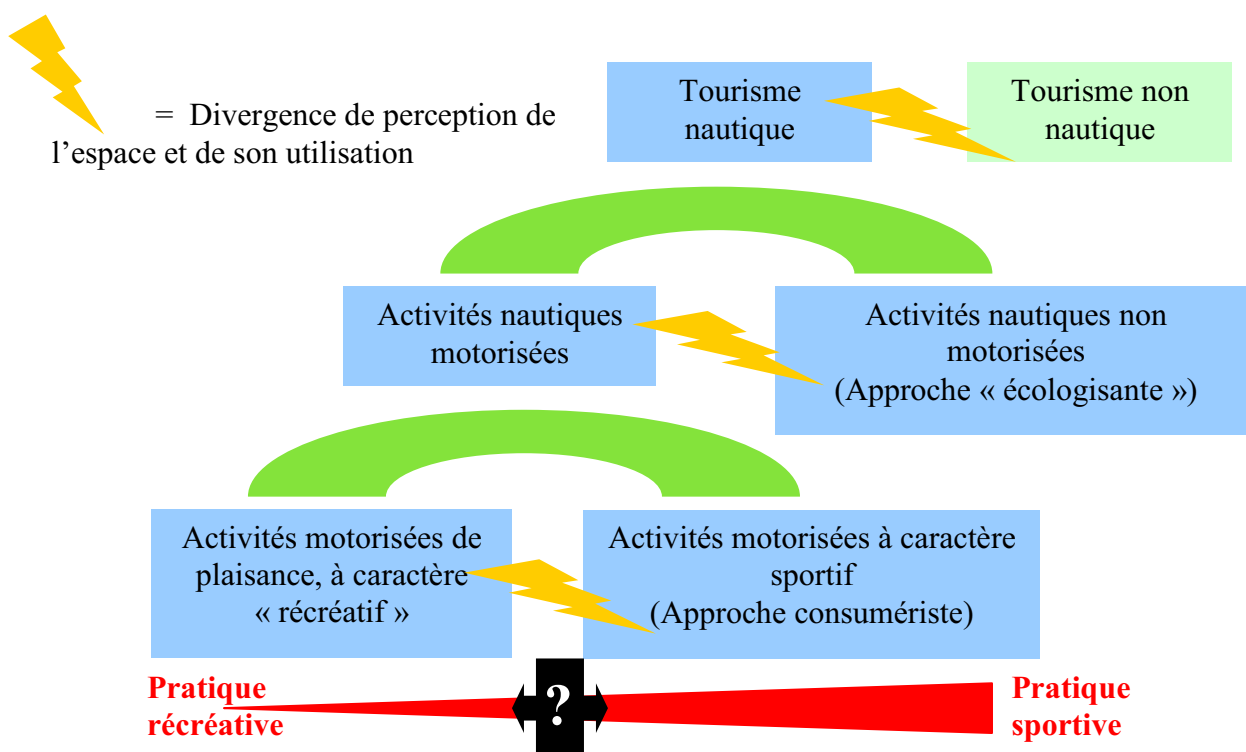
= Divergence de perception de l’espace et de son utilisation

Tourisme nautique

Tourisme non nautique

Activités nautiques motorisées

Activités nautiques non motorisées (Approche « écologisante »)

Activités motorisées de plaisance, à caractère « récréatif »

Activités motorisées à caractère sportif (Approche consumériste)

Pratique récréative

?

Pratique sportive